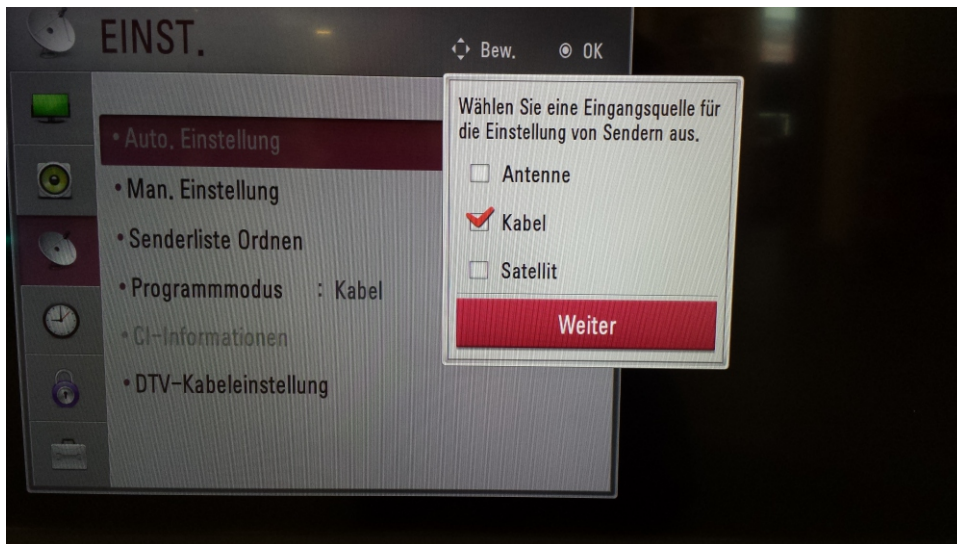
EINST.

Bew. OK

• Auto. Einstellung

• Man. Einstellung

• Senderliste Ordnen

• Programmmodus : Kabel

• CI-Informationen

• DTV-Kabeleinstellung

Wählen Sie eine Eingangsquelle für die Einstellung von Sendern aus.

Antenne

Kabel

Satellit

Weiter